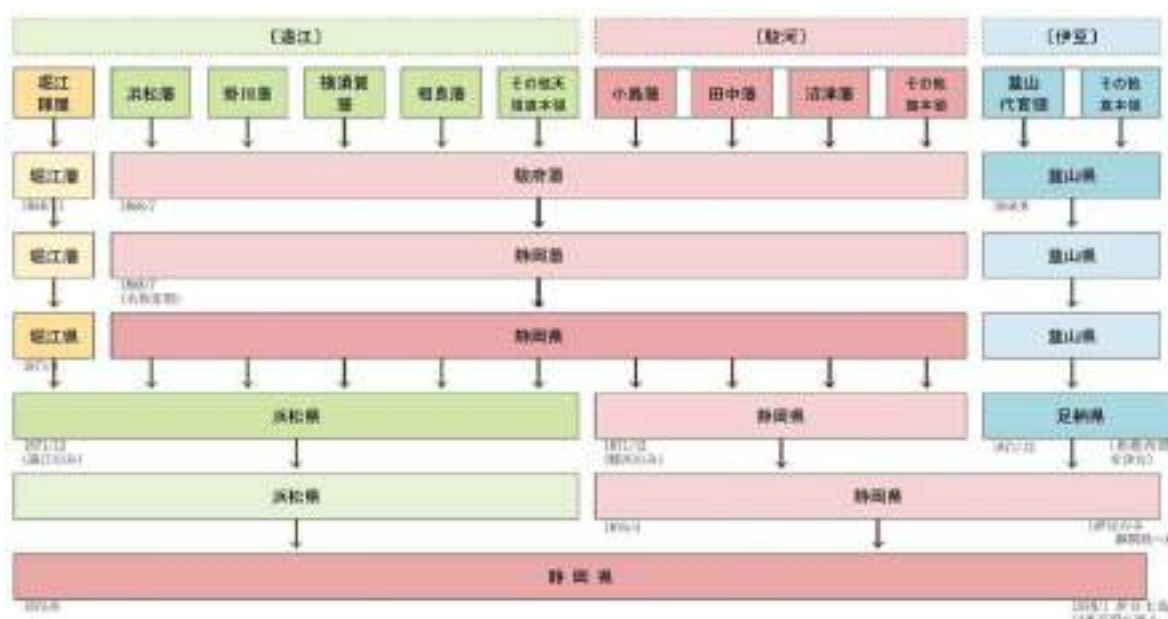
〔遠江〕

〔駿河〕

〔伊豆〕

堀江陣屋

浜松藩

掛川藩

横須賀藩

相良藩

その他天領旗本領

小島藩

田中藩

沼津藩

その他旗本領

韮山代官領

その他旗本領

堀江藩

駿府藩

韮山県

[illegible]

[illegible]

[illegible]

堀江藩

静岡藩

韮山県

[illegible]

堀江県

静岡県

韮山県

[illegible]

浜松県

静岡県

足柄県

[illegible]

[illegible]

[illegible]

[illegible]

浜松県

静岡県

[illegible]

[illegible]

静岡県

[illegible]

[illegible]